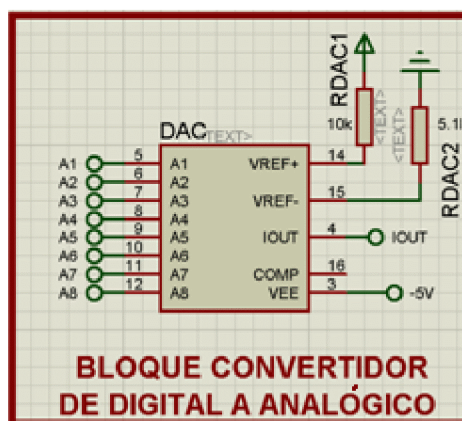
RDAC1

<TEXT>

10k

<TEXT>

5.1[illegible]

RDAC2

DAC
<TEXT>

A1
A2
A3
A4
A5
A6
A7
A8

5
6
7
8
9
10
11
12

A1
A2
A3
A4
A5
A6
A7
A8

VREF+
VREF-
IOUT
COMP
VEE

14
15
4
16
3

IOUT
-5V

BLOQUE CONVERTIDOR
DE DIGITAL A ANALÓGICO